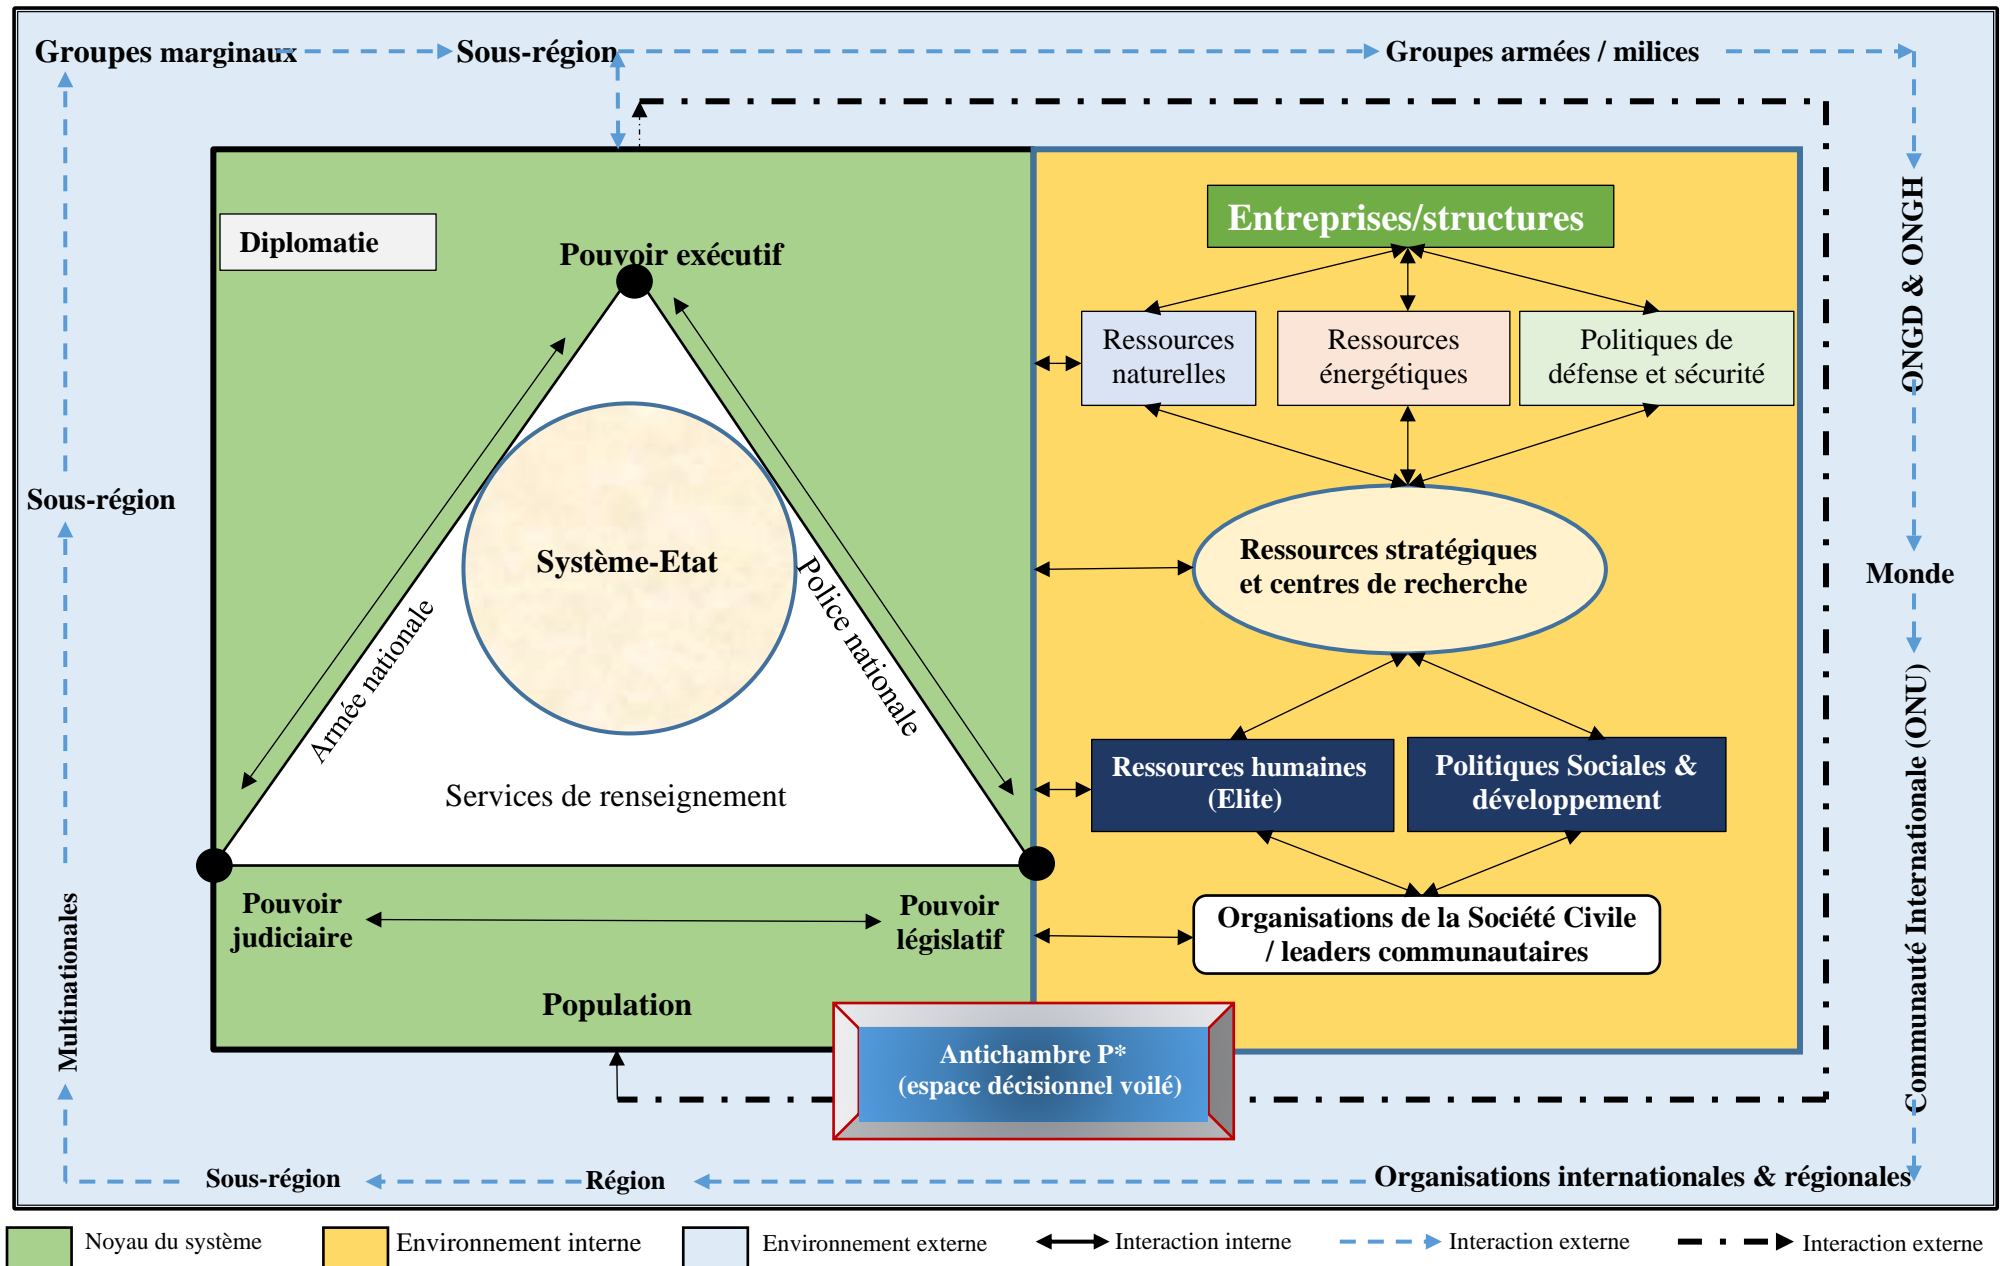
Groupes marginaux

Sous-région

Groupes armées / milices

ONGD & ONGH

Monde

Communauté Internationale (ONU)

Sous-région

Multinationales

Diplomatie

Pouvoir exécutif

Système-Etat

Armée nationale

Police nationale

Services de renseignement

Pouvoir judiciaire

Pouvoir législatif

Population

Entreprises/structures

Ressources naturelles

Ressources énergétiques

Politiques de défense et sécurité

Ressources stratégiques et centres de recherche

Ressources humaines (Elite)

Politiques Sociales & développement

Organisations de la Société Civile / leaders communautaires

Antichambre P* (espace décisionnel voilé)

Sous-région

Région

Organisations internationales & régionales

Noyau du système

Environnement interne

Environnement externe

Interaction interne

Interaction externe

Interaction externe